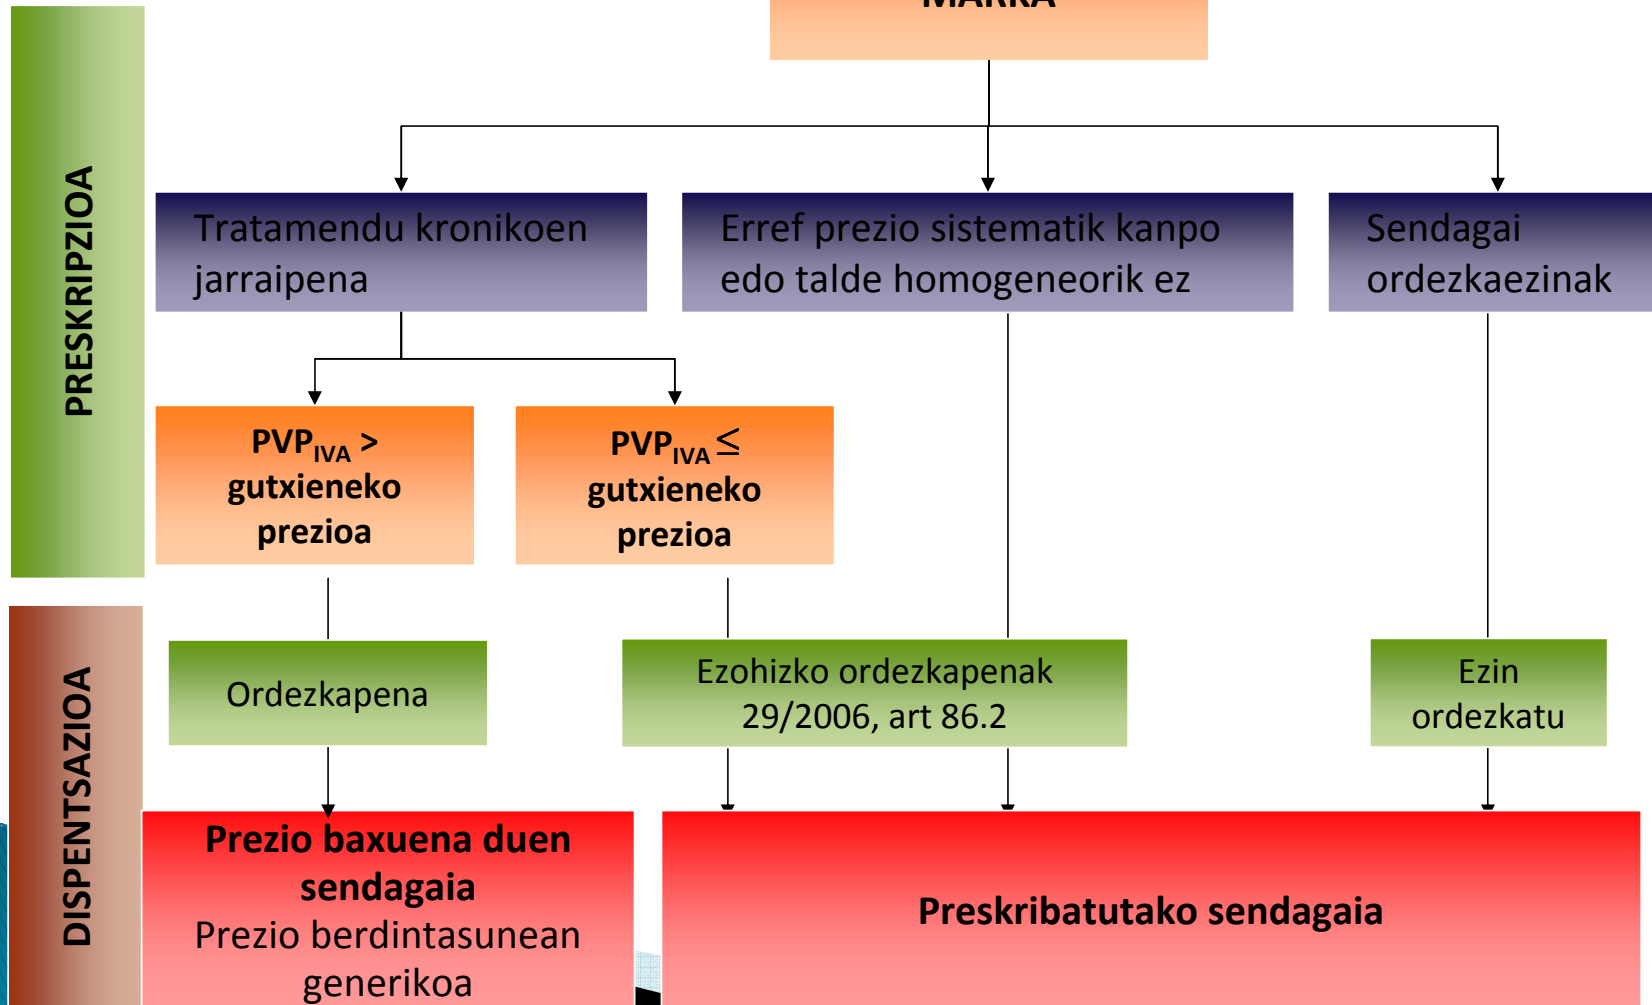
MARKA

PRESKRIPZIOA

Tratamendu kronikoen jarraipena

Erref prezio sistematik kanpo edo talde homogeneorik ez

Sendagai ordezkaezinak

$PVP_{IVA}$ > gutxieneko prezioa

$PVP_{IVA} \leq$ gutxieneko prezioa

DISPENTSAZIOA

Ordezkapena

Ezohizko ordezkapenak 29/2006, art 86.2

Ezin ordezkatu

Prezio baxuena duen sendagaia
Prezio berdintasunean generikoa

Preskribatutako sendagaia